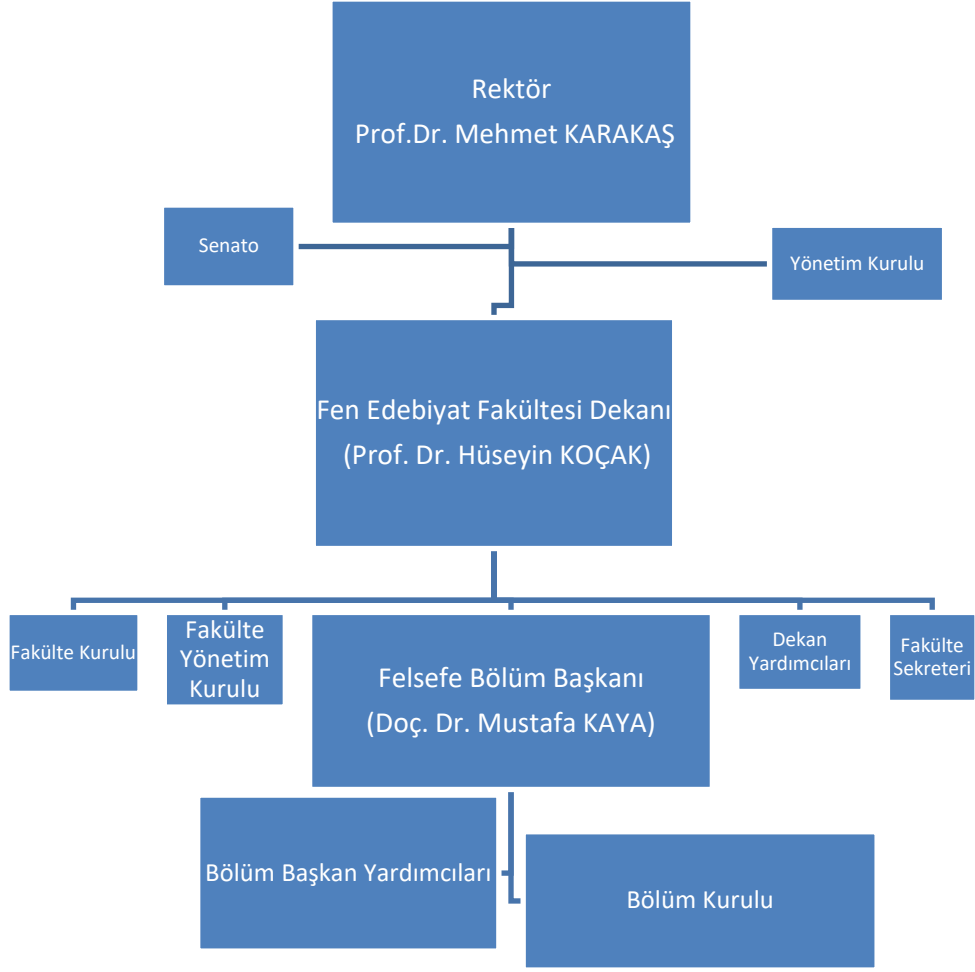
Rektör
Prof.Dr. Mehmet KARAKAŞ

Senato

Yönetim Kurulu

Fen Edebiyat Fakültesi Dekanı
(Prof. Dr. Hüseyin KOÇAK)

Fakülte Kurulu

Fakülte Yönetim Kurulu

Felsefe Bölüm Başkanı
(Doç. Dr. Mustafa KAYA)

Dekan Yardımcıları

Fakülte Sekreteri

Bölüm Başkan Yardımcıları

Bölüm Kurulu